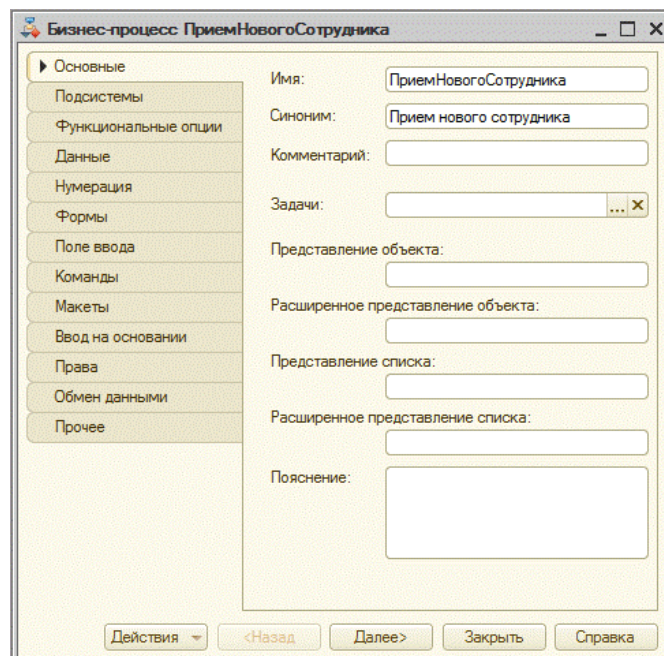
Бизнес-процесс ПриемНовогоСотрудника

Основные
Подсистемы
Функциональные опции
Данные
Нумерация
Формы
Поле ввода
Команды
Макеты
Ввод на основании
Права
Обмен данными
Прочее

Имя: ПриемНовогоСотрудника
Синоним: Прием нового сотрудника
Комментарий:
Задачи: ... ×
Представление объекта:
Расширенное представление объекта:
Представление списка:
Расширенное представление списка:
Пояснение:

Действия
<Назад
Далее>
Закрыть
Справка